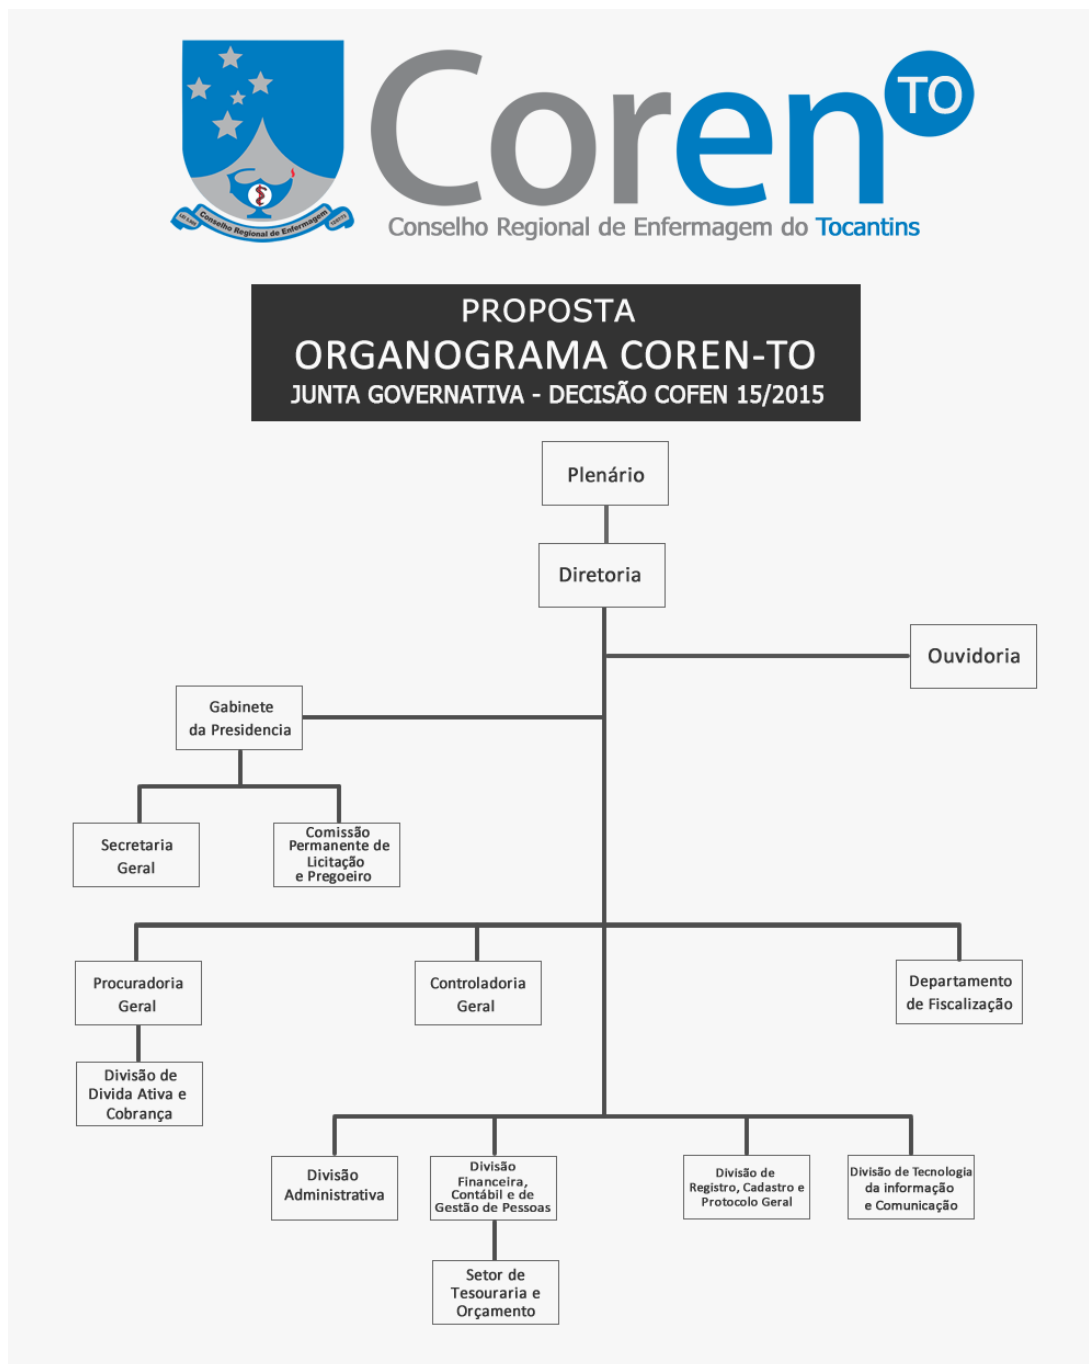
Conselho Regional de Enfermagem

Coren TO
Conselho Regional de Enfermagem do Tocantins

PROPOSTA
ORGANOGRAMA COREN-TO
JUNTA GOVERNATIVA - DECISÃO COFEN 15/2015

Plenário

Diretoria

Ouvidoria

Gabinete da Presidencia

Secretaria Geral

Comissão Permanente de Licitação e Pregoeiro

Procuradoria Geral

Controladoria Geral

Departamento de Fiscalização

Divisão de Divida Ativa e Cobrança

Divisão Administrativa

Divisão Financeira, Contábil e de Gestão de Pessoas

Divisão de Registro, Cadastro e Protocolo Geral

Divisão de Tecnologia da informação e Comunicação

Setor de Tesouraria e Orçamento